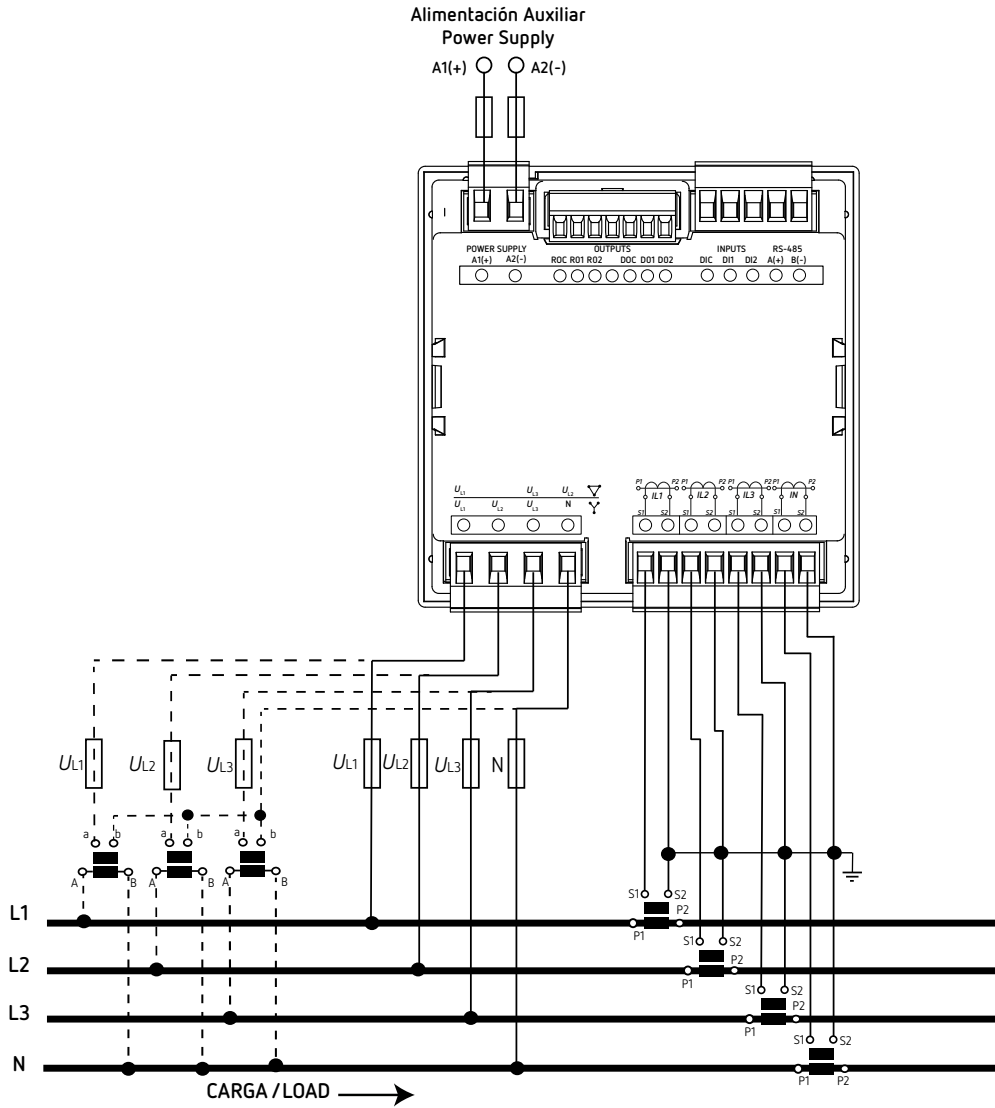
Alimentación Auxiliar
Power Supply

A1(+) A2(-)

POWER SUPPLY
A1(+) A2(-)

OUTPUTS
ROC RO1 RO2 DOC DO1 DO2

INPUTS
DIC DI1 DI2

RS-485
A(+) B(-)

$U_{L1}$ $U_{L3}$ $U_{L2}$
$U_{L1}$ $U_{L2}$ $U_{L3}$ N

P1 P2 IL1 P1 P2 IL2 P1 P2 IL3 P1 P2 IN P2
S1 S2 S1 S2 S1 S2 S1 S2

$U_{L1}$ $U_{L2}$ $U_{L3}$

a b a b a b
A B A B A B

$U_{L1}$ $U_{L2}$ $U_{L3}$ N

S1 S2
P1 P2
S1 S2
P1 P2
S1 S2
P1 P2
S1 S2
P1 P2

L1
L2
L3
N

CARGA / LOAD